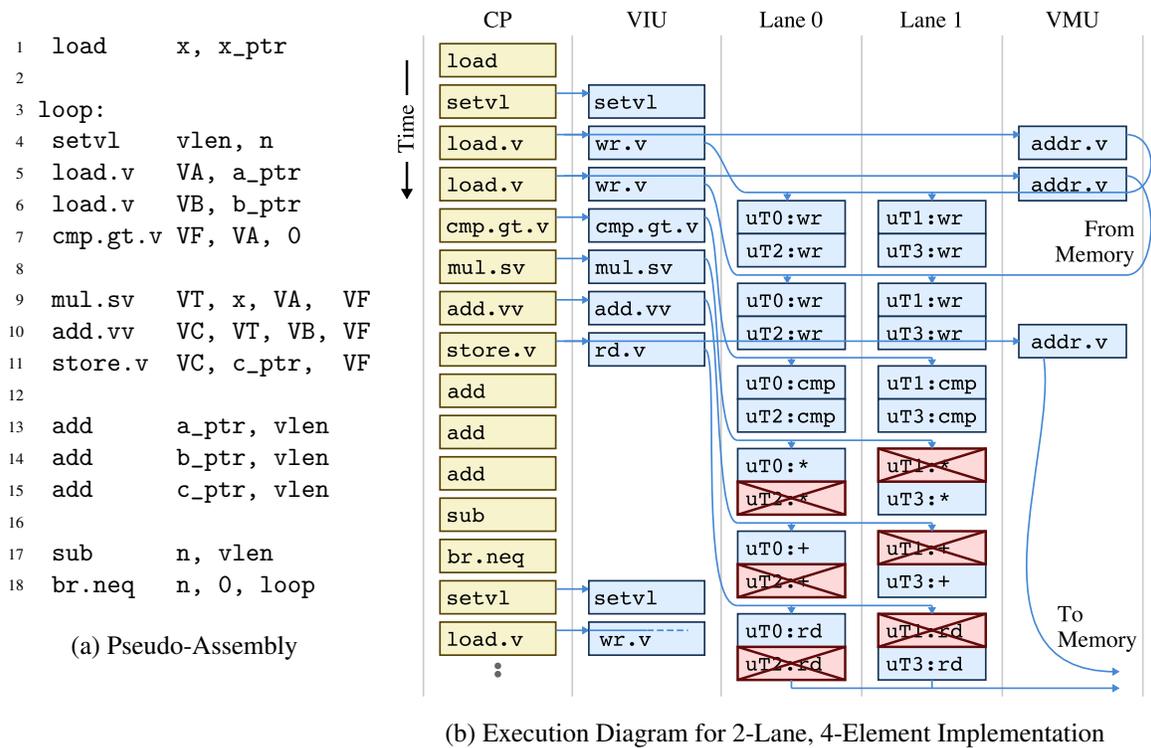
1 load x, x_ptr
2
3 loop:
4 setvl vlen, n
5 load.v VA, a_ptr
6 load.v VB, b_ptr
7 cmp.gt.v VF, VA, 0
8
9 mul.sv VT, x, VA, VF
10 add.vv VC, VT, VB, VF
11 store.v VC, c_ptr, VF
12
13 add a_ptr, vlen
14 add b_ptr, vlen
15 add c_ptr, vlen
16
17 sub n, vlen
18 br.neq n, 0, loop

(a) Pseudo-Assembly

| CP | VIU | Lane 0 | Lane 1 | VMU |
|---|---|---|---|---|
| load | | | | |
| setvl | setvl | | | |
| load.v | wr.v | | | addr.v |
| load.v | wr.v | | | addr.v |
| cmp.gt.v | cmp.gt.v | uT0:wr | uT1:wr | |
| mul.sv | mul.sv | uT2:wr | uT3:wr | From Memory |
| add.vv | add.vv | uT0:wr | uT1:wr | |
| store.v | rd.v | uT2:wr | uT3:wr | addr.v |
| add | | uT0:cmp | uT1:cmp | |
| add | | uT2:cmp | uT3:cmp | |
| add | | uT0:* | uT1:* | |
| sub | | uT2:* | uT3:* | |
| br.neq | | uT0:+ | uT1:+ | |
| setvl | setvl | uT2:+ | uT3:+ | To Memory |
| load.v | wr.v | uT0:rd | uT1:rd | |
| | | uT2:rd | uT3:rd | |

Time

(b) Execution Diagram for 2-Lane, 4-Element Implementation